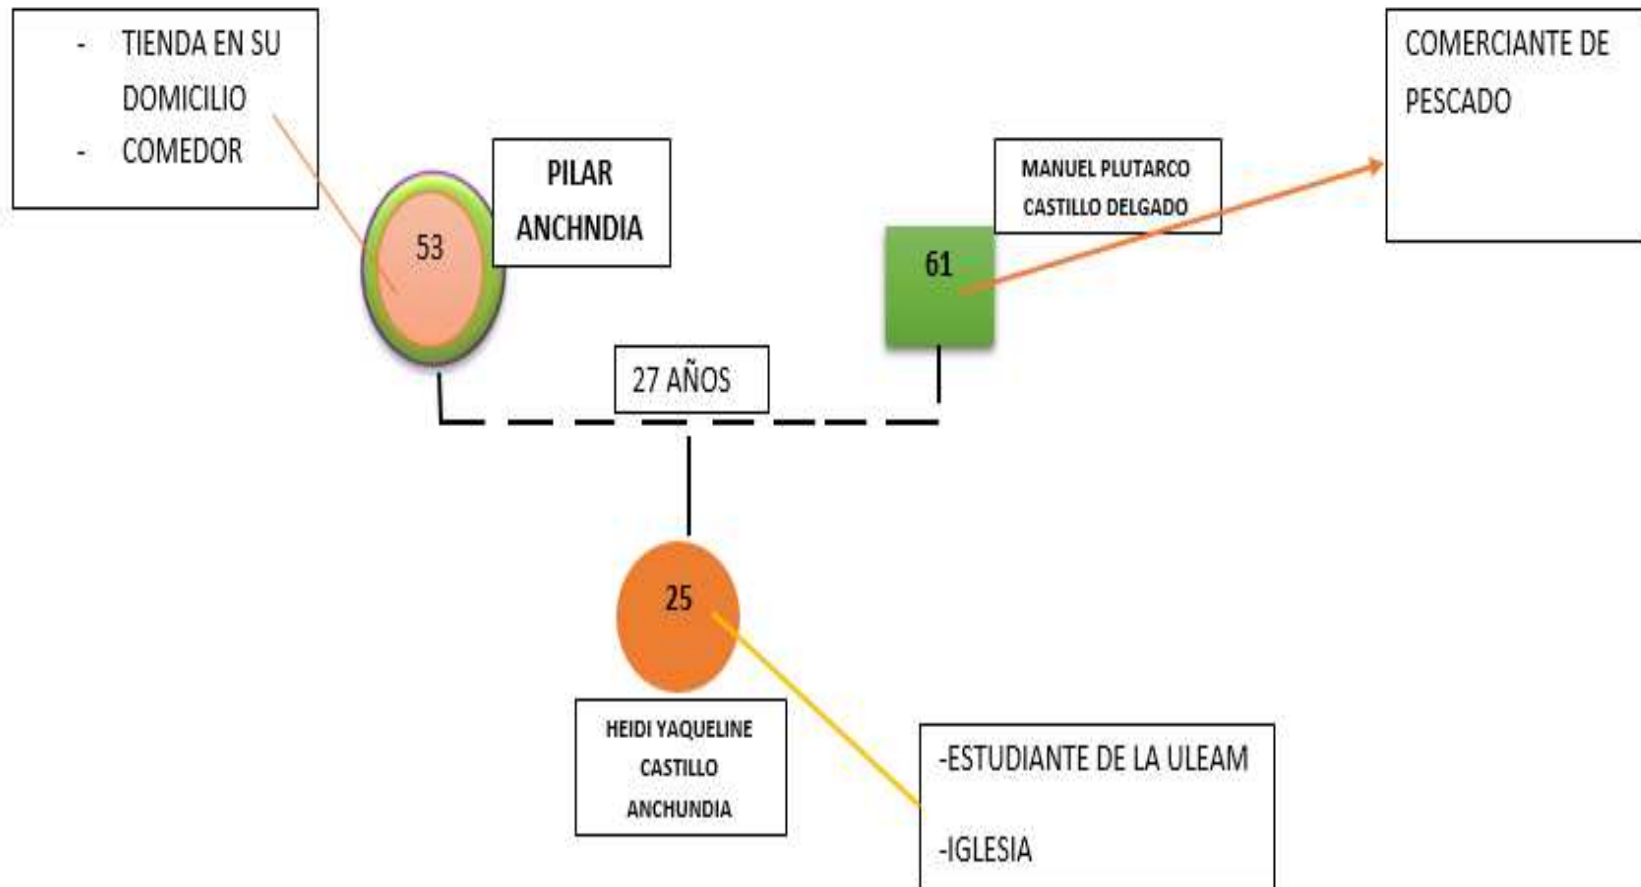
- TIENDA EN SU DOMICILIO
- COMEDOR

53

PILAR ANCHNDIA

MANUEL PLUTARCO CASTILLO DELGADO

61

COMERCIANTE DE PESCADO

27 AÑOS

25

HEIDI YAQUELINE CASTILLO ANCHUNDIA

-ESTUDIANTE DE LA ULEAM

-IGLESIA